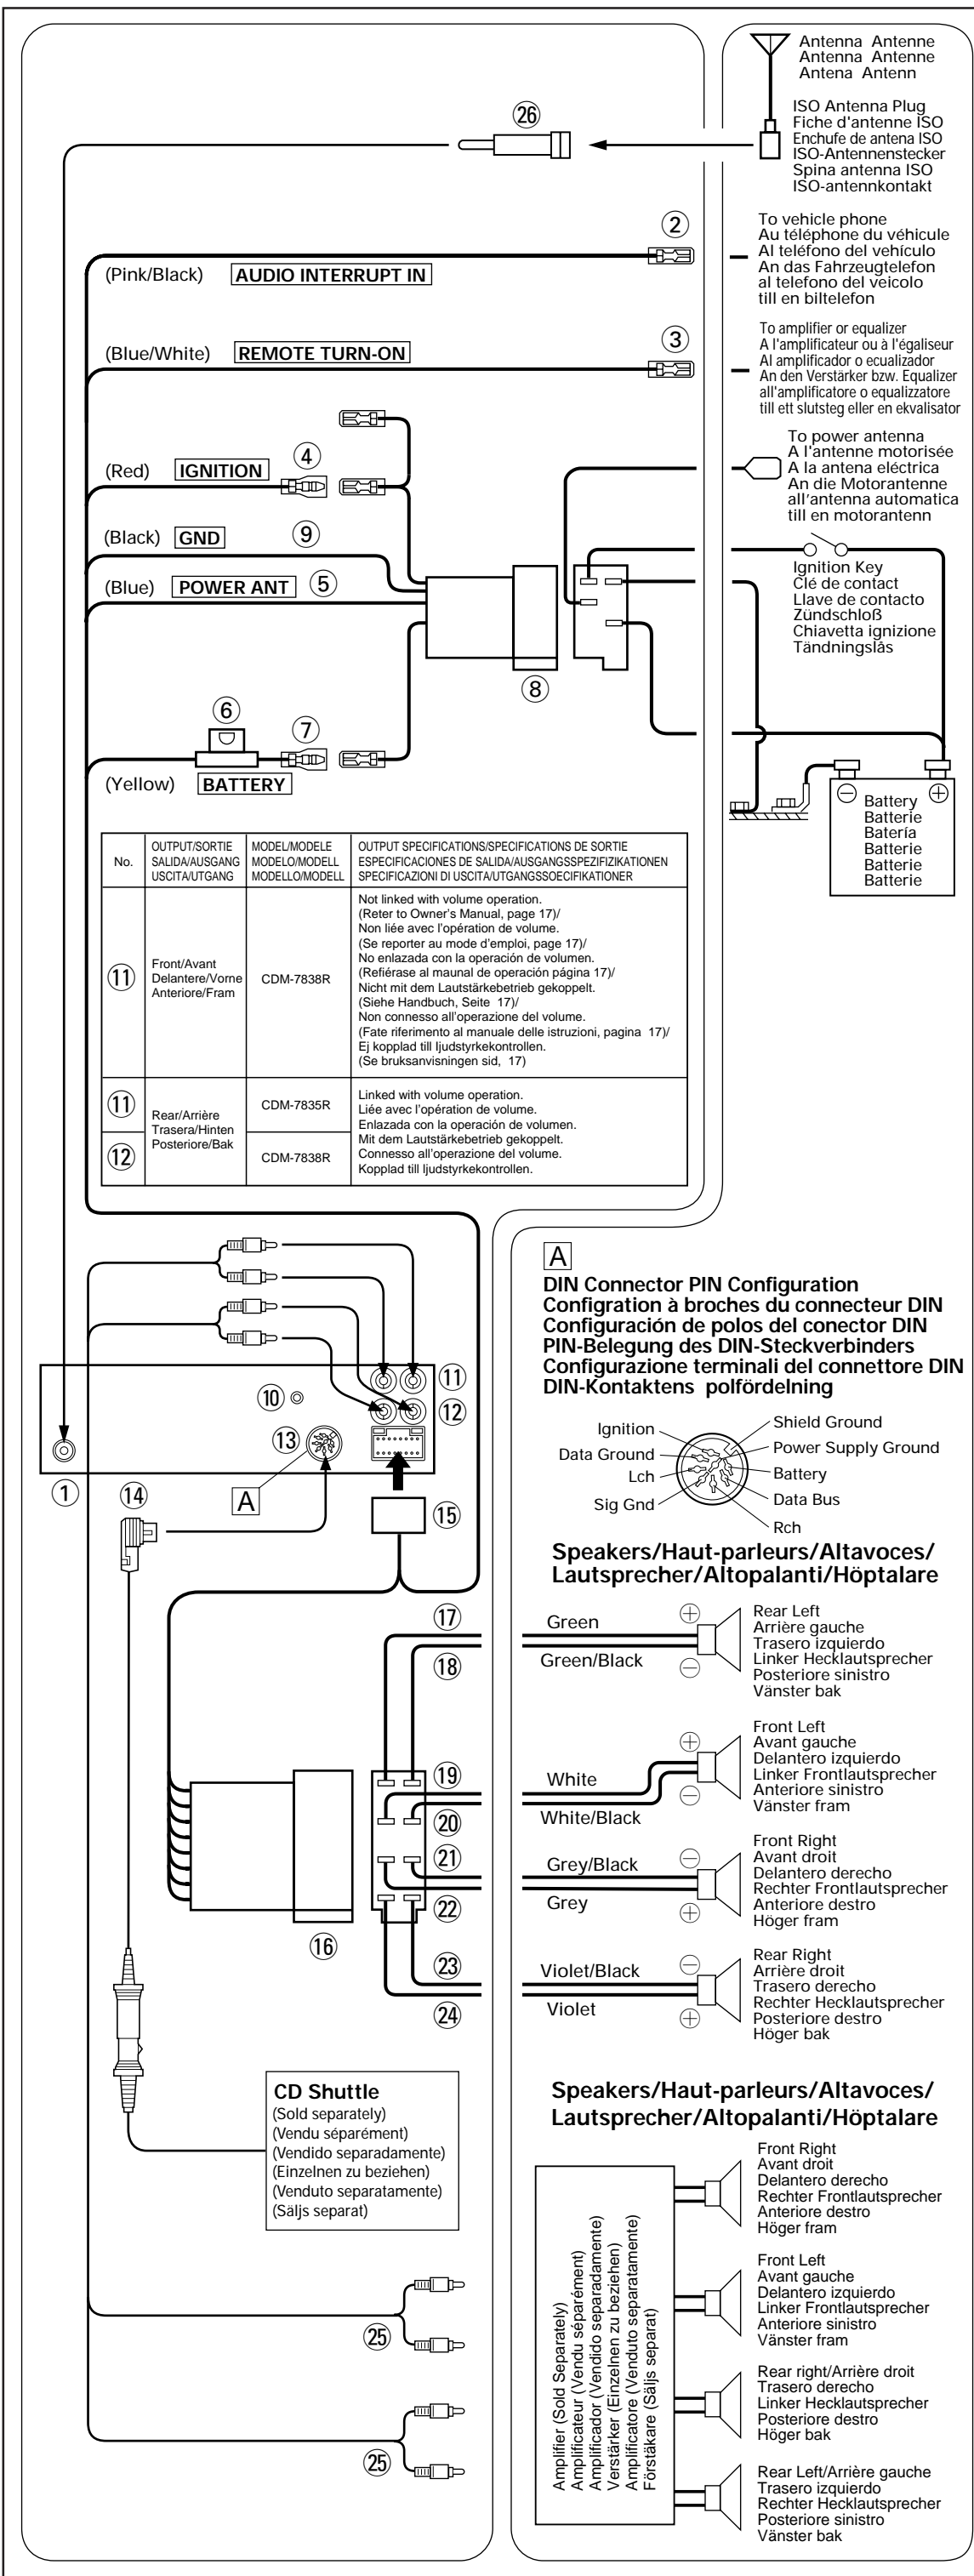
Antenna Antenne
Antenna Antenne
Antena Antenn

ISO Antenna Plug
Fiche d'antenne ISO
Enchufe de antena ISO
ISO-Antennenstecker
Spina antenna ISO
ISO-antennkontakt

㉖

②
(Pink/Black) AUDIO INTERRUPT IN

To vehicle phone
Au téléphone du véhicule
Al teléfono del vehículo
An das Fahrzeugtelefon
al telefono del veicolo
till en biltelefon

③
(Blue/White) REMOTE TURN-ON

To amplifier or equalizer
A l'amplificateur ou à l'égaliseur
Al amplificador o ecualizador
An den Verstärker bzw. Equalizer
all'amplificatore o equalizzatore
till ett slutsteg eller en ekvalisator

(Red) IGNITION ④

To power antenna
A l'antenne motorisée
A la antena eléctrica
An die Motorantenne
all'antenna automatica
till en motorantenn

(Black) GND ⑨

(Blue) POWER ANT ⑤

Ignition Key
Clé de contact
Llave de contacto
Zündschloß
Chiavetta ignizione
Tändningslås

⑧

⑥ ⑦
(Yellow) BATTERY

Battery
Batterie
Batería
Batterie
Batterie
Batterie

| No. | OUTPUT/SORTIE SALIDA/AUSGANG USCITA/UTGANG | MODEL/MODELE MODELO/MODELL MODELLO/MODELL | OUTPUT SPECIFICATIONS/SPECIFICATIONS DE SORTIE ESPECIFICACIONES DE SALIDA/AUSGANGSSPEZIFIZIKATIONEN SPECIFICAZIONI DI USCITA/UTGANGSSOECIFIKATIONER |
|---|---|---|---|
| ⑪ | Front/Avant Delantere/Vorne Anteriore/Fram | CDM-7838R | Not linked with volume operation. (Reter to Owner's Manual, page 17)/ Non liée avec l'opération de volume. (Se reporter au mode d'emploi, page 17)/ No enlazada con la operación de volumen. (Refiérase al maunal de operación página 17)/ Nicht mit dem Lautstärkebetrieb gekoppelt. (Siehe Handbuch, Seite 17)/ Non connesso all'operazione del volume. (Fate riferimento al manuale delle istruzioni, pagina 17)/ Ej kopplad till ljudstyrkekontrollen. (Se bruksanvisningen sid, 17) |
| ⑪ | Rear/Arrière Trasera/Hinten Posteriore/Bak | CDM-7835R | Linked with volume operation. Liée avec l'opération de volume. Enlazada con la operación de volumen. Mit dem Lautstärkebetrieb gekoppelt. Connesso all'operazione del volume. Kopplad till ljudstyrkekontrollen. |
| ⑫ | | CDM-7838R | |

⑩ ⑪ ⑫ ⑬ ① A ⑭ ⑮

A
DIN Connector PIN Configuration
Configration à broches du connecteur DIN
Configuración de polos del conector DIN
PIN-Belegung des DIN-Steckverbinders
Configurazione terminali del connettore DIN
DIN-Kontaktens polfördelning

Ignition
Data Ground
Lch
Sig Gnd
Shield Ground
Power Supply Ground
Battery
Data Bus
Rch

Speakers/Haut-parleurs/Altavoces/
Lautsprecher/Altopalanti/Höptalare

⑰ Green
⑱ Green/Black
Rear Left
Arrière gauche
Trasero izquierdo
Linker Hecklautsprecher
Posteriore sinistro
Vänster bak

⑲ White
⑳ White/Black
Front Left
Avant gauche
Delantero izquierdo
Linker Frontlautsprecher
Anteriore sinistro
Vänster fram

㉑ Grey/Black
㉒ Grey
Front Right
Avant droit
Delantero derecho
Rechter Frontlautsprecher
Anteriore destro
Höger fram

㉓ Violet/Black
㉔ Violet
Rear Right
Arrière droit
Trasero derecho
Rechter Hecklautsprecher
Posteriore destro
Höger bak

⑯

CD Shuttle
(Sold separately)
(Vendu séparément)
(Vendido separadamente)
(Einzelnen zu beziehen)
(Venduto separatamente)
(Säljs separat)

㉕
㉕

Speakers/Haut-parleurs/Altavoces/
Lautsprecher/Altopalanti/Höptalare

Amplifier (Sold Separately)
Amplificateur (Vendu séparément)
Amplificador (Vendido separadamente)
Verstärker (Einzelnen zu beziehen)
Amplificatore (Venduto separatamente)
Förstäkare (Säljs separat)

Front Right
Avant droit
Delantero derecho
Rechter Frontlautsprecher
Anteriore destro
Höger fram

Front Left
Avant gauche
Delantero izquierdo
Linker Frontlautsprecher
Anteriore sinistro
Vänster fram

Rear right/Arrière droit
Trasero derecho
Linker Hecklautsprecher
Posteriore destro
Höger bak

Rear Left/Arrière gauche
Trasero izquierdo
Rechter Hecklautsprecher
Posteriore sinistro
Vänster bak